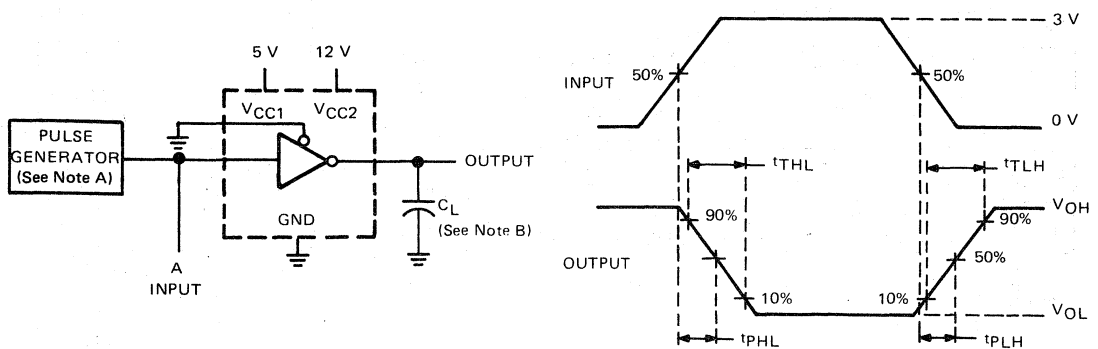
5 V
12 V
$V_{CC1}$
$V_{CC2}$
PULSE GENERATOR (See Note A)
OUTPUT
GND
$C_L$
(See Note B)
A
INPUT

3 V
INPUT
50%
50%
0 V
$t_{THL}$
$t_{TLH}$
$V_{OH}$
90%
90%
OUTPUT
50%
10%
10%
$V_{OL}$
$t_{PHL}$
$t_{PLH}$